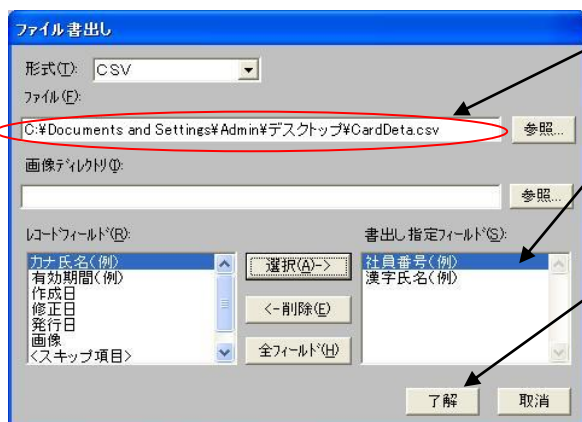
ファイル書出し

形式(T): CSV

ファイル(F):

C:¥Documents and Settings¥Admin¥デスクトップ¥CardDeta.csv

参照...

画像ディレクトリ(I):

参照...

レコードフィールド(R):

カナ氏名(例)
有効期間(例)
作成日
修正日
発行日
画像
<スキップ項目>

選択(A)->

<-削除(E)

全フィールド(H)

書出し指定フィールド(S):

社員番号(例)
漢字氏名(例)

了解

取消